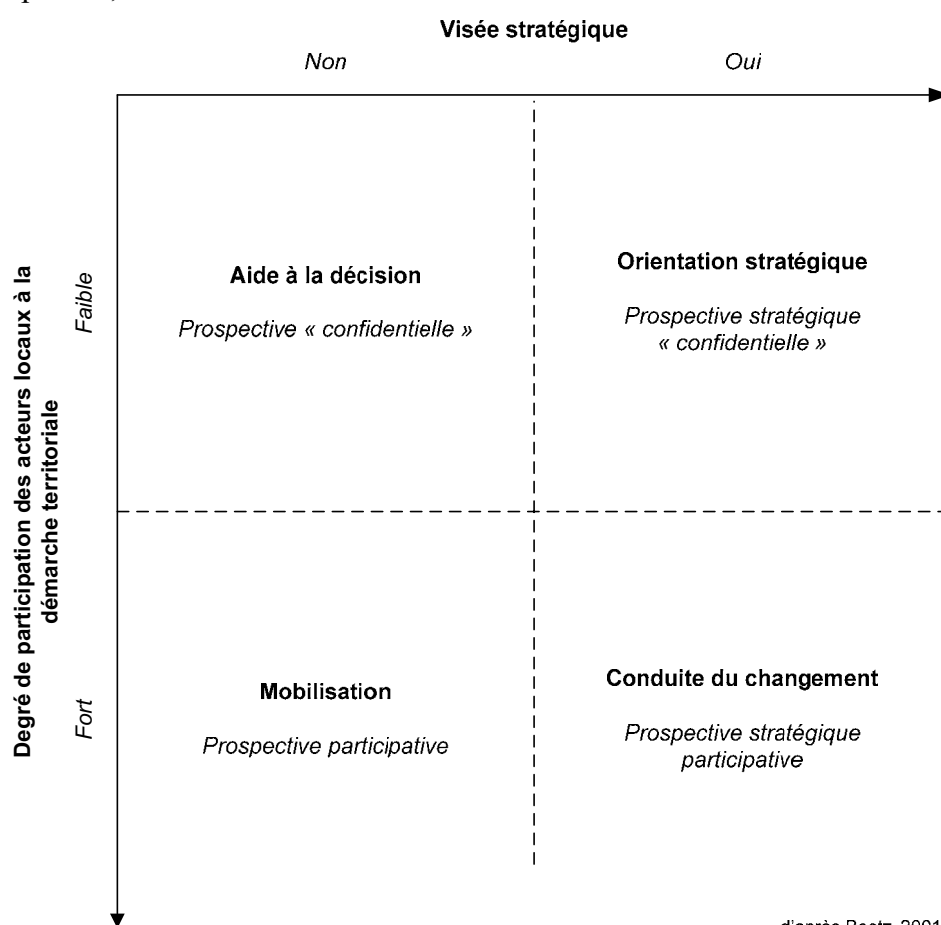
Visée stratégique

Non

Oui

Degré de participation des acteurs locaux à la démarche territoriale

Faible

Fort

Aide à la décision

Prospective « confidentielle »

Orientation stratégique

Prospective stratégique « confidentielle »

Mobilisation

Prospective participative

Conduite du changement

Prospective stratégique participative

d'après Goetz, 2001